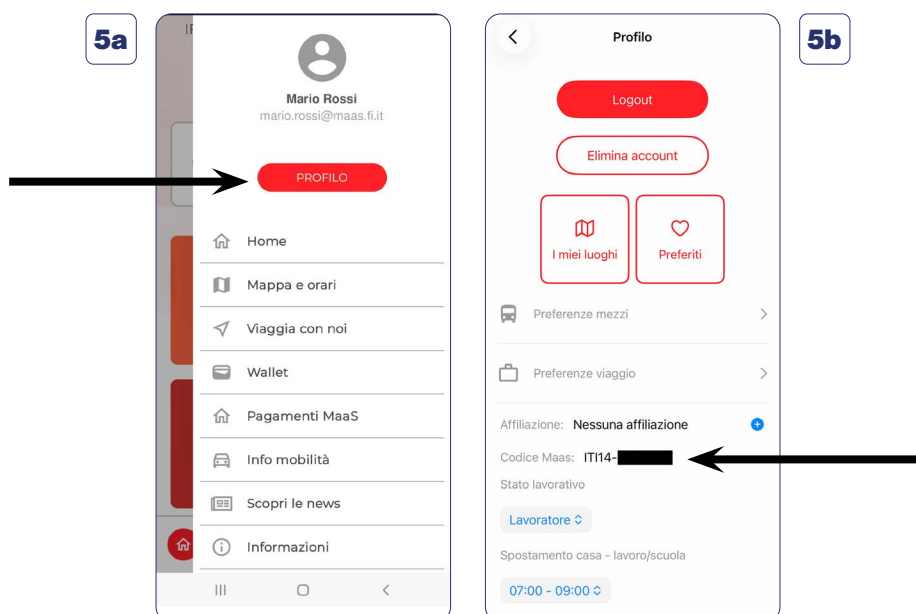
5a

Mario Rossi
mario.rossi@maas.fi.it

PROFILO

Home
Mappa e orari
Viaggia con noi
Wallet
Pagamenti MaaS
Info mobilità
Scopri le news
Informazioni

5b

Profilo

Logout

Elimina account

I miei luoghi

Preferiti

Preferenze mezzi

Preferenze viaggio

Affiliazione: Nessuna affiliazione

Codice Maas: ITI14-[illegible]

Stato lavorativo

Lavoratore

Spostamento casa - lavoro/scuola

07:00 - 09:00